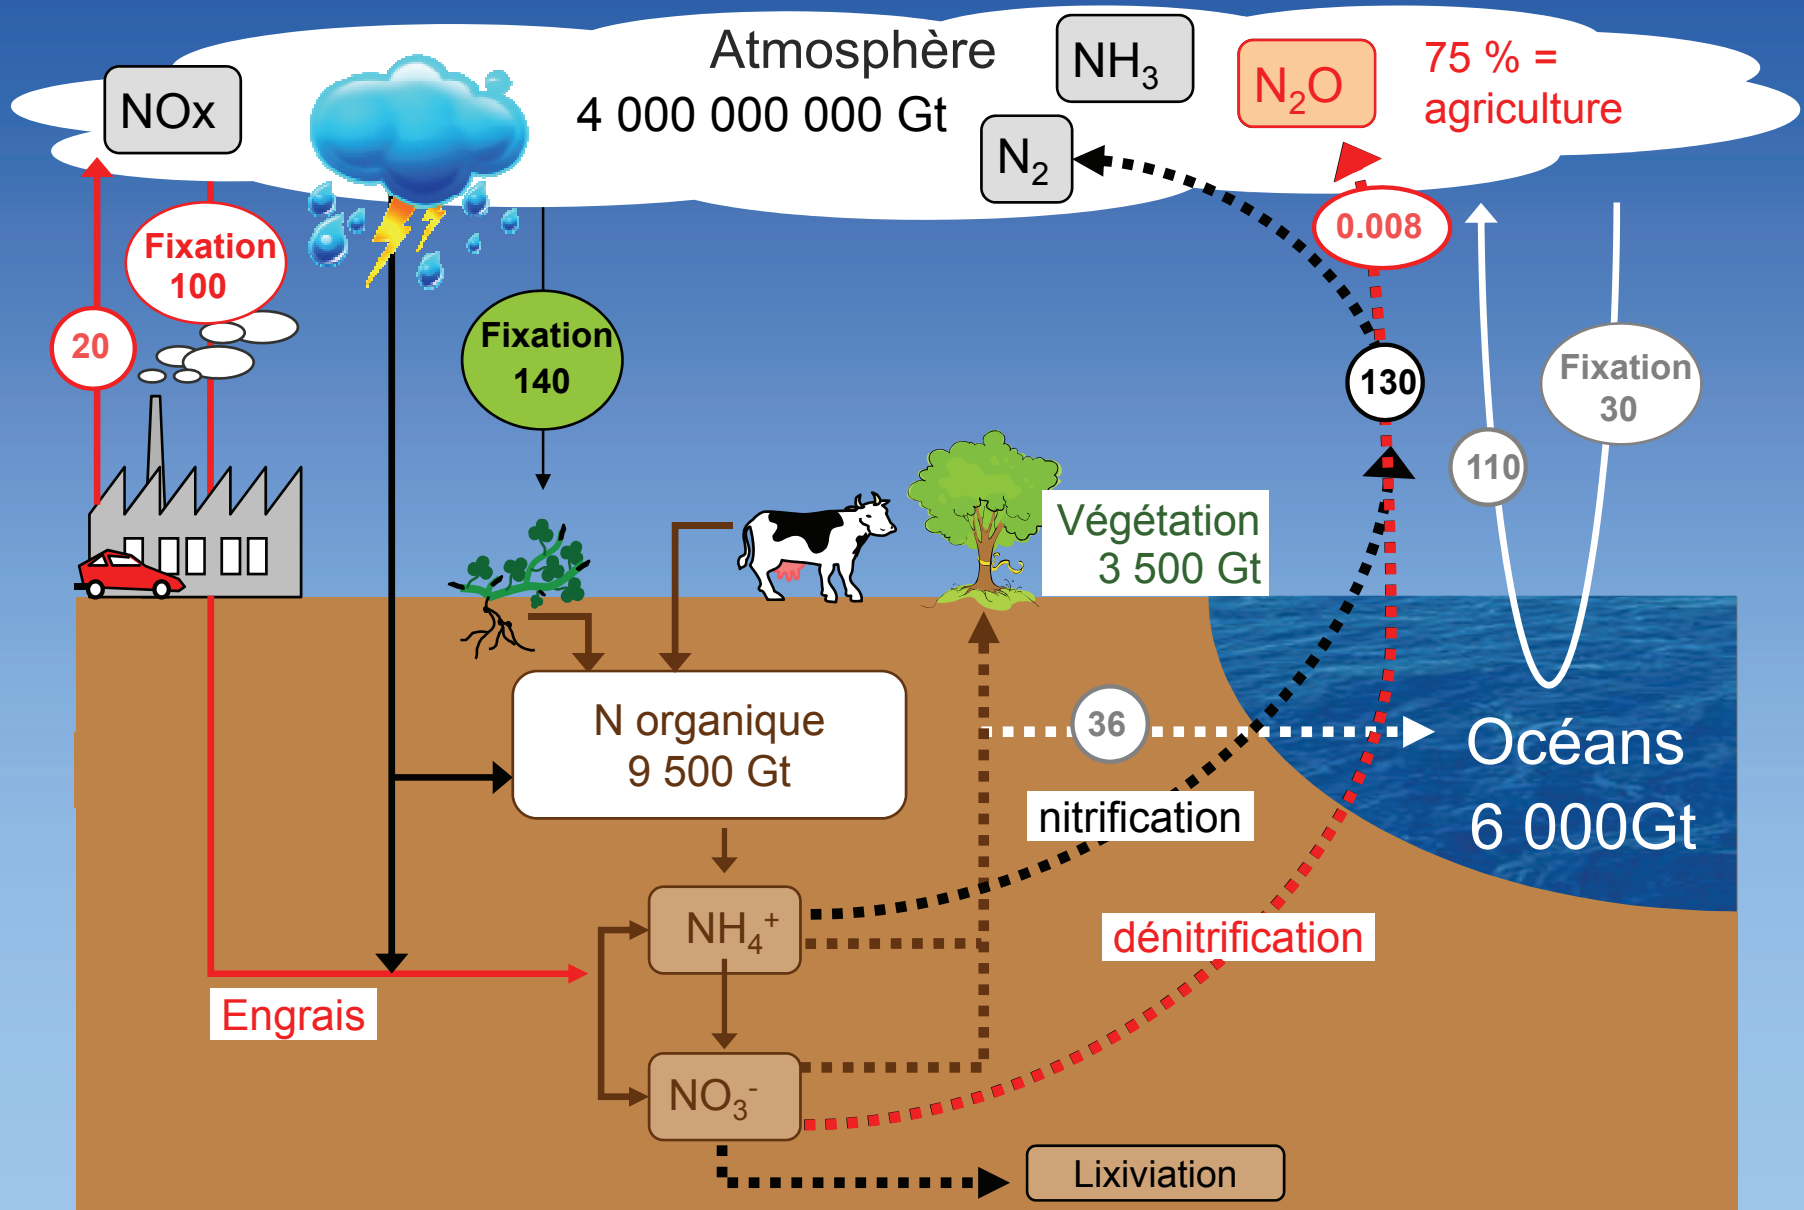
Atmosphère
4 000 000 000 Gt

NOx

$NH_3$

$N_2O$

75 % = agriculture

$N_2$

Fixation 100

20

Fixation 140

0.008

130

Fixation 30

110

Végétation 3 500 Gt

N organique 9 500 Gt

36

Océans 6 000Gt

nitrification

$NH_4^+$

dénitrification

Engrais

$NO_3^-$

Lixiviation